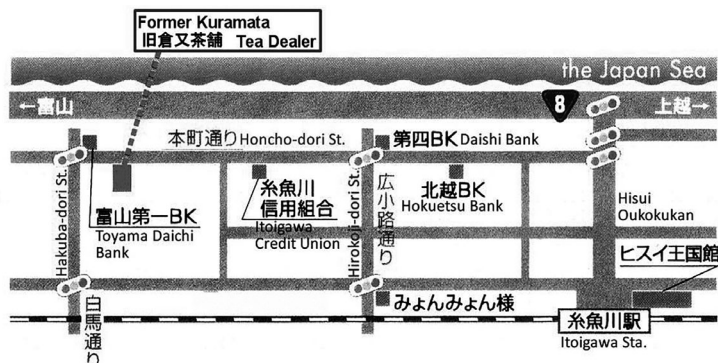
Former Kuramata
旧倉又茶舗 Tea Dealer

the Japan Sea

←富山

8

上越→

本町通り Honcho-dori St.

第四BK Daishi Bank

Hakuba-dori St.

糸魚川
信用組合
Itoigawa
Credit Union

Hirokoji-dori St.

広小路通り

北越BK
Hokuetsu Bank

Hisui
Oukokukan

富山第一BK
Toyama Daichi
Bank

ヒスイ王国館

白馬通り

みよんみよん様

糸魚川駅
Itoigawa Sta.